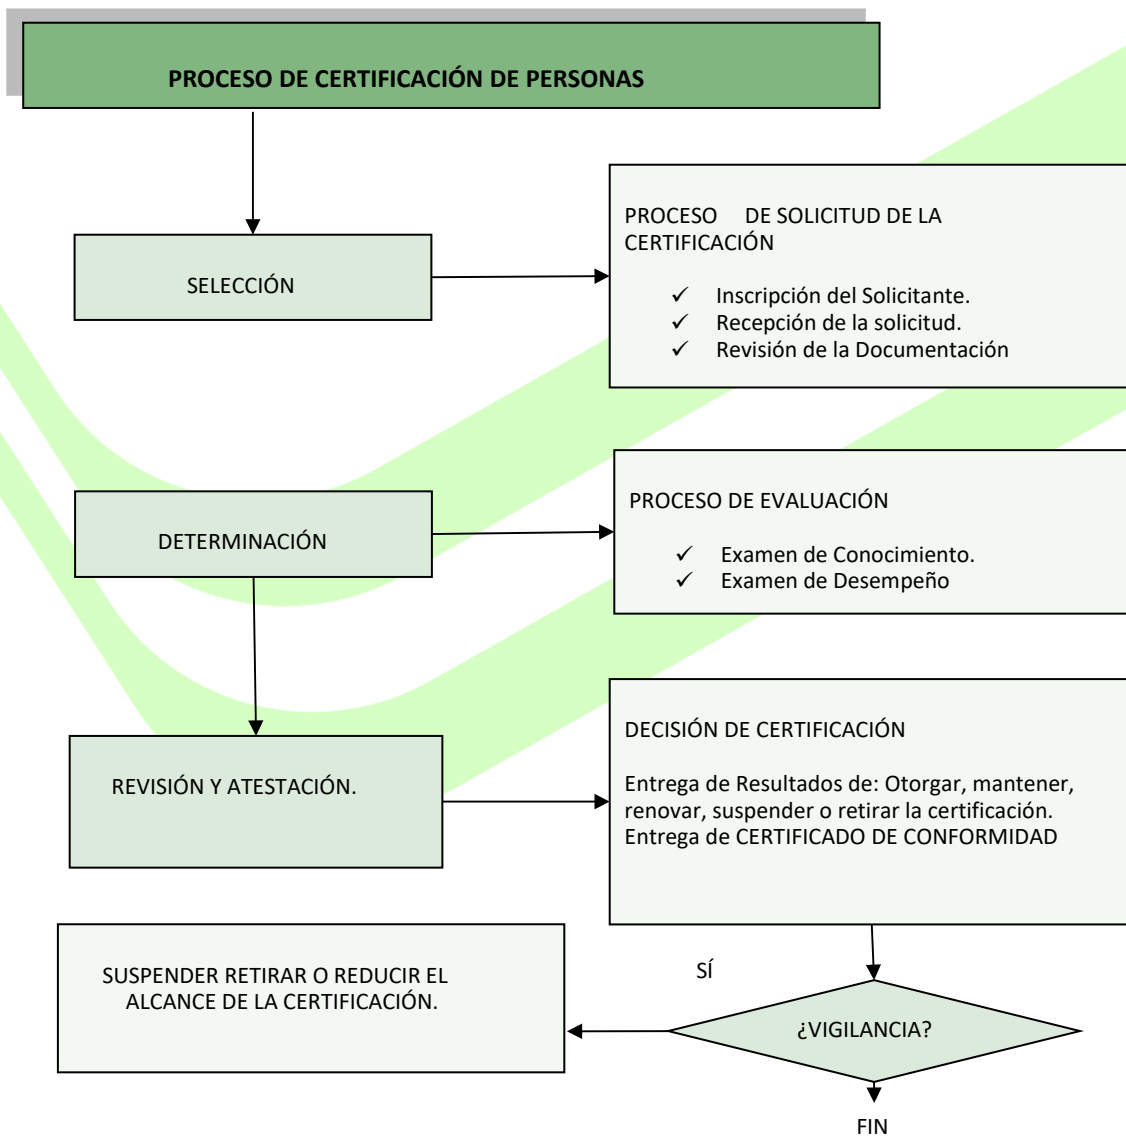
PROCESO DE CERTIFICACIÓN DE PERSONAS

SELECCIÓN

PROCESO DE SOLICITUD DE LA CERTIFICACIÓN

✓ Inscripción del Solicitante.
✓ Recepción de la solicitud.
✓ Revisión de la Documentación

DETERMINACIÓN

PROCESO DE EVALUACIÓN

✓ Examen de Conocimiento.
✓ Examen de Desempeño

REVISIÓN Y ATESTACIÓN.

DECISIÓN DE CERTIFICACIÓN

Entrega de Resultados de: Otorgar, mantener, renovar, suspender o retirar la certificación.
Entrega de CERTIFICADO DE CONFORMIDAD

SUSPENDER RETIRAR O REDUCIR EL ALCANCE DE LA CERTIFICACIÓN.

SÍ

¿VIGILANCIA?

FIN